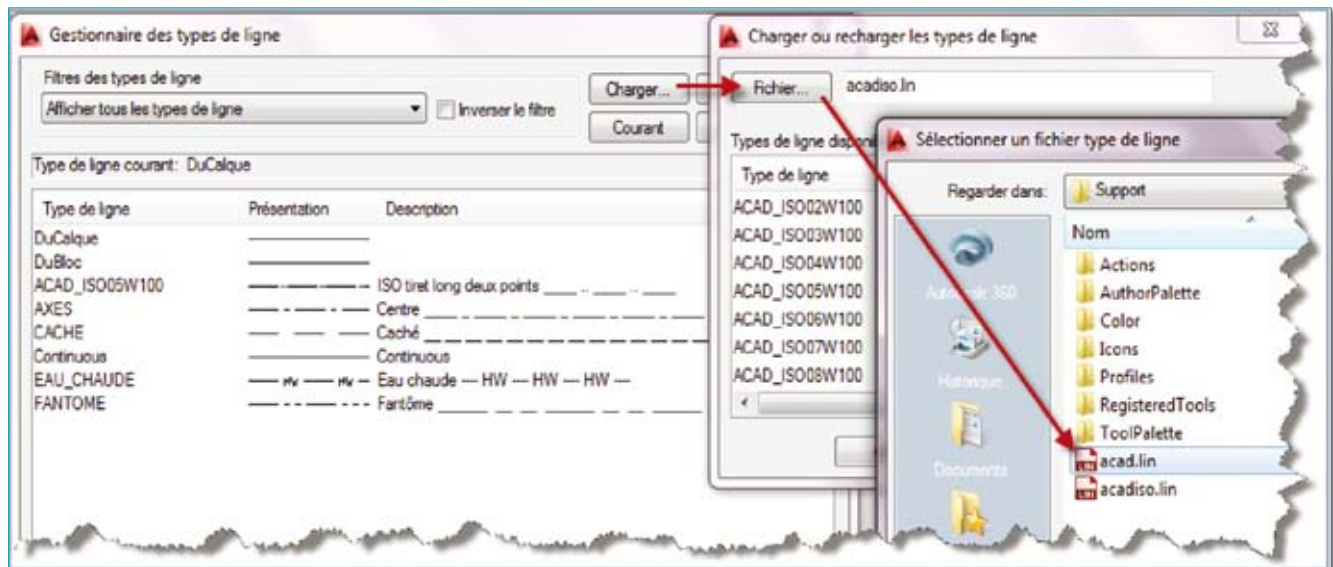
Gestionnaire des types de ligne

Filtres des types de ligne

Afficher tous les types de ligne

Inverser le filtre

Charger...

Courant

Type de ligne courant: DuCalque

| Type de ligne | Présentation | Description |
|---|---|---|
| DuCalque | | |
| DuBloc | | |
| ACAD_ISO05W100 | | ISO tiret long deux points |
| AXES | | Centre |
| CACHE | | Caché |
| Continuous | | Continuous |
| EAU_CHAUDE | HW HW | Eau chaude — HW — HW — HW — |
| FANTOME | | Fantôme |

Charger ou recharger les types de ligne

Fichier...

acadiso.lin

Types de ligne dispon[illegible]

Type de ligne

ACAD_ISO02W100
ACAD_ISO03W100
ACAD_ISO04W100
ACAD_ISO05W100
ACAD_ISO06W100
ACAD_ISO07W100
ACAD_ISO08W100

Sélectionner un fichier type de ligne

Regarder dans:

Support

Nom

Actions
AuthorPalette
Color
Icons
Profiles
RegisteredTools
ToolPalette
acad.lin
acadiso.lin

Autodesk 360

Historique

Documents